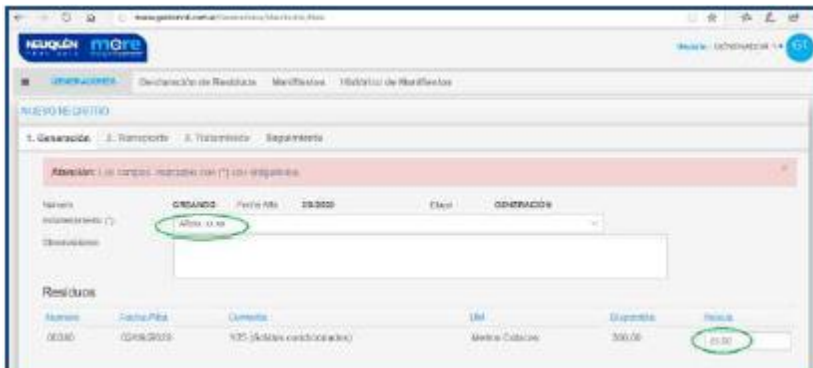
NEUQUÉN more

Usuario: GENERADOR 1

GENERADORES Declaración de Residuos Manifiestos Histórico de Manifiestos

NUEVO REGISTRO

1. Generación 2. Transporte 3. Tratamiento Seguimiento

Atención: Los campos marcados con (*) son obligatorios.

Número CREANDO Fecha Alta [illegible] Etapa GENERACIÓN

Establecimiento (*): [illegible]

Observaciones

Residuos

| Número | Fecha Alta | Corriente | UM | Disponible | Retirar |
|---|---|---|---|---|---|
| 00330 | 02/08/2019 | Y35 (Sólidos contaminados) | Metros Cúbicos | 300,00 | 10,00 |